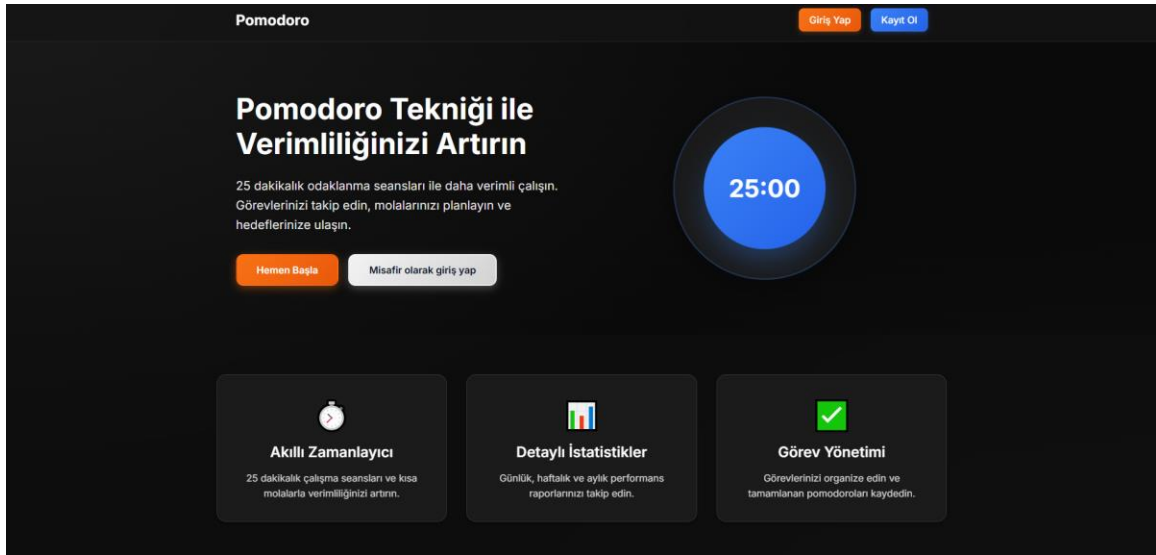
Pomodoro

Giriş Yap

Kayıt Ol

Pomodoro Tekniği ile Verimliliğinizi Artırın

25 dakikalık odaklanma seansları ile daha verimli çalışın. Görevlerinizi takip edin, molalarınızı planlayın ve hedeflerinize ulaşın.

Hemen Başla

Misafir olarak giriş yap

25:00

Akıllı Zamanlayıcı

25 dakikalık çalışma seansları ve kısa molalarla verimliliğinizi artırın.

Detaylı İstatistikler

Günlük, haftalık ve aylık performans raporlarınızı takip edin.

Görev Yönetimi

Görevlerinizi organize edin ve tamamlanan pomodoroları kaydedin.